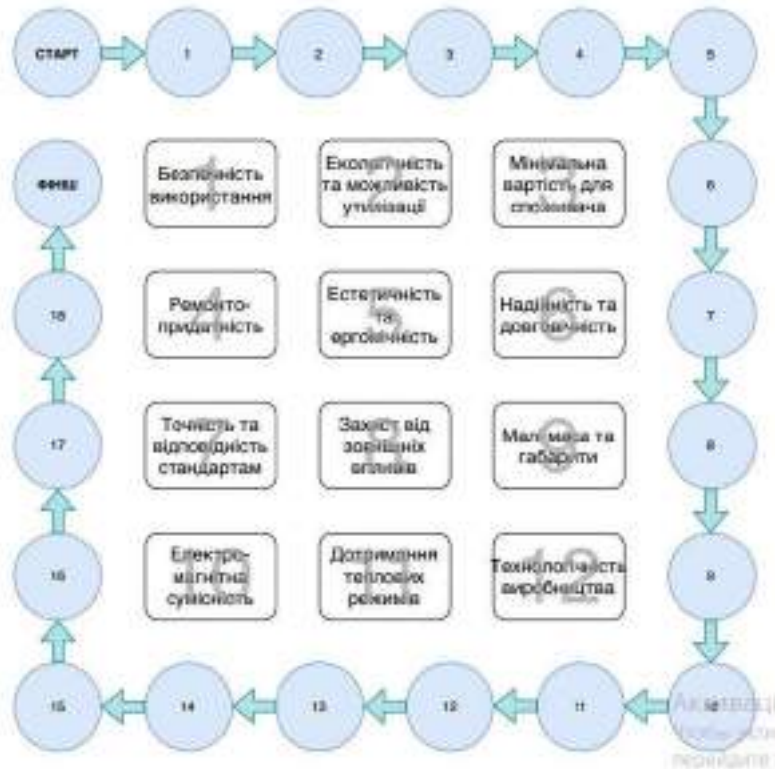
СТАРТ

1

2

3

4

5

6

7

8

9

10

11

12

13

14

15

16

17

18

ФІНІШ

Безпечність використання
1

Екологічність та можливість утилізації
2

Мінімальна вартість для споживача
3

Ремонто-придатність
4

Естетичність та ергономічність
5

Надійність та довговічність
6

Точність та відповідність стандартам
7

Захист від зовнішніх впливів
8

Мала маса та габарити
9

Електро-магнітна сумісність
10

Дотримання теплових режимів
11

Технологічність виробництва
12

Активація
Щоб активувати
перейдіть